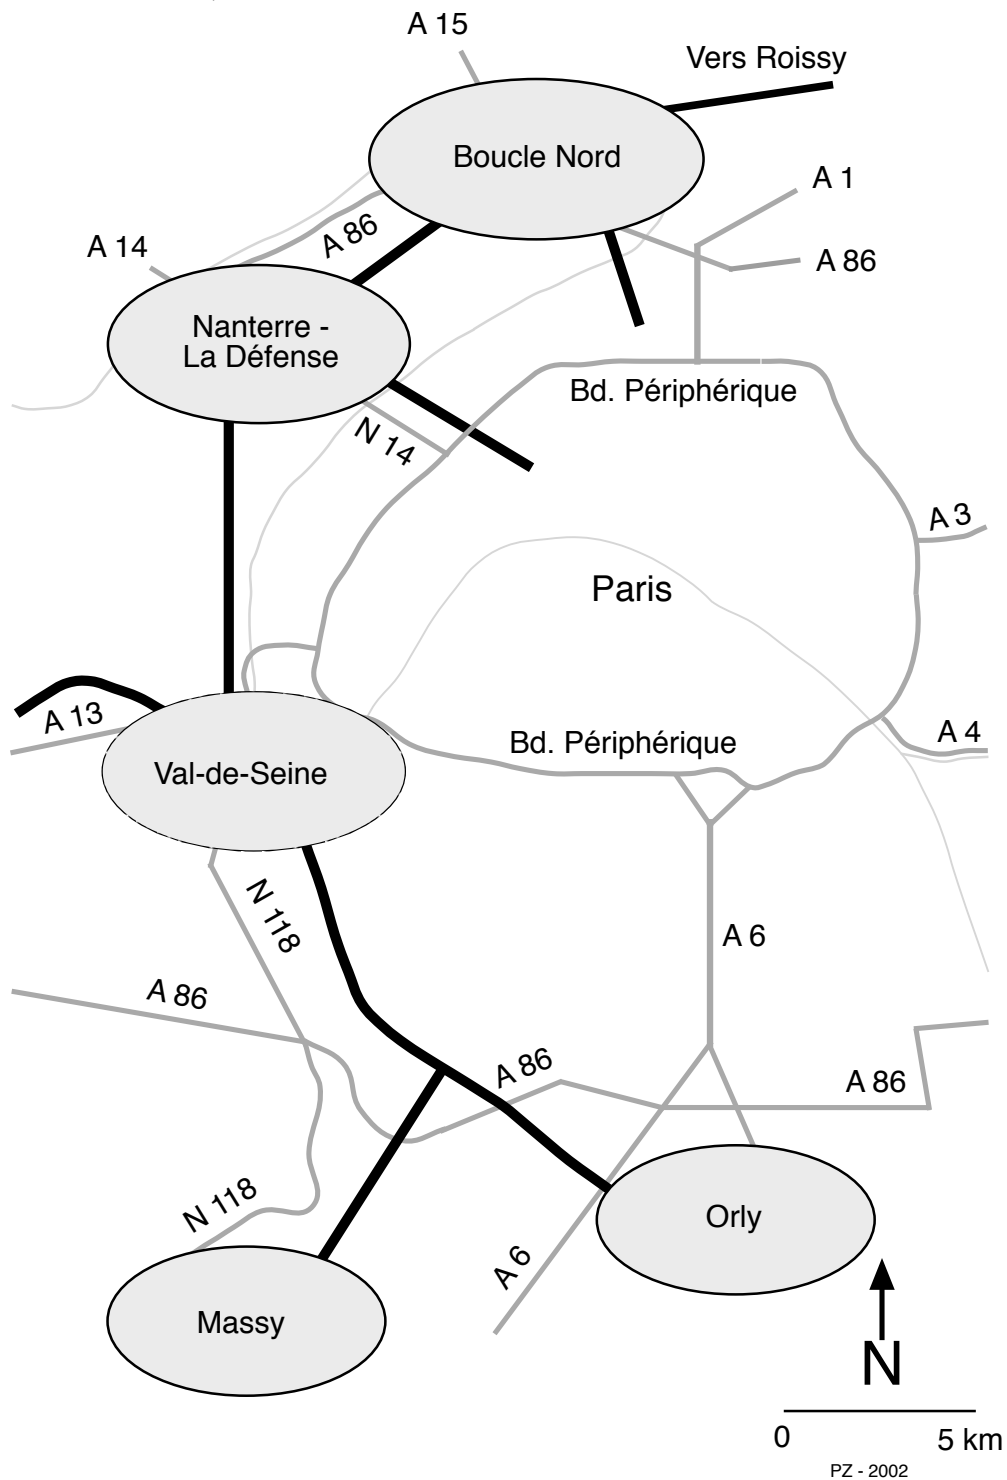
A 15
Vers Roissy
Boucle Nord
A 1
A 86
A 14
A 86
Nanterre - La Défense
Bd. Périphérique
N 14
A 3
Paris
A 13
A 4
Val-de-Seine
Bd. Périphérique
N 118
A 6
A 86
A 86
A 86
N 118
Orly
A 6
Massy
N
0
5 km
PZ - 2002